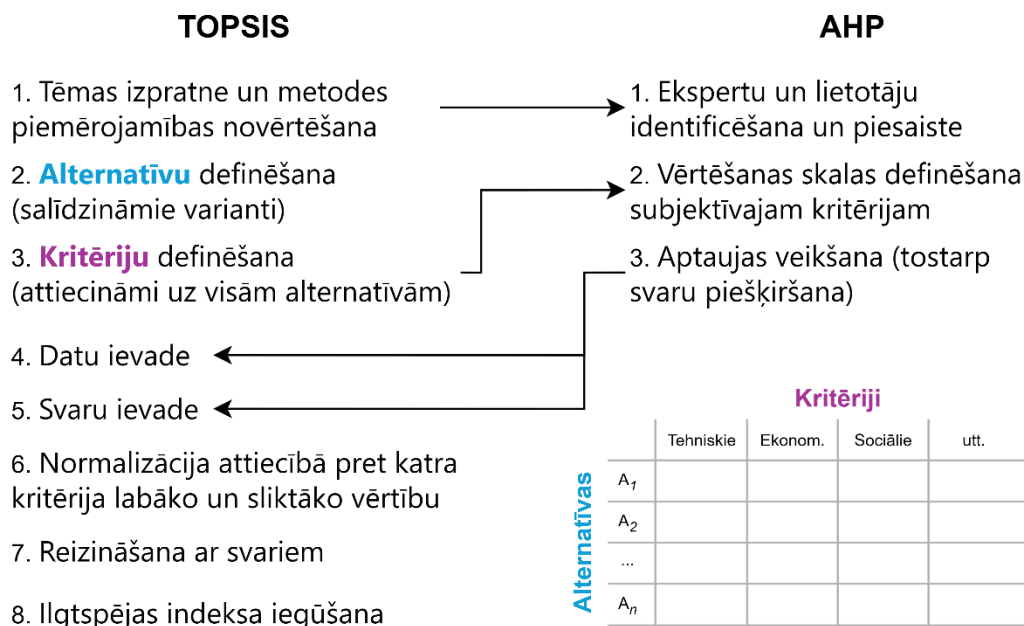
TOPSIS

1. Tēmas izpratne un metodes piemērojamības novērtēšana

2. Alternatīvu definēšana (salīdzināmie varianti)

3. Kritēriju definēšana (attiecināmi uz visām alternatīvām)

4. Datu ievade

5. Svaru ievade

6. Normalizācija attiecībā pret katra kritērija labāko un sliktāko vērtību

7. Reizināšana ar svariem

8. Ilgtspējas indeksa iegūšana

AHP

1. Ekspertu un lietotāju identificēšana un piesaiste

2. Vērtēšanas skalas definēšana subjektīvajam kritērijam

3. Aptaujas veikšana (tostarp svaru piešķiršana)

Kritēriji

Alternatīvas

| | Tehniskie | Ekonom. | Sociālie | utt. |
|---|---|---|---|---|
| $A_1$ | | | | |
| $A_2$ | | | | |
| ... | | | | |
| $A_n$ | | | | |